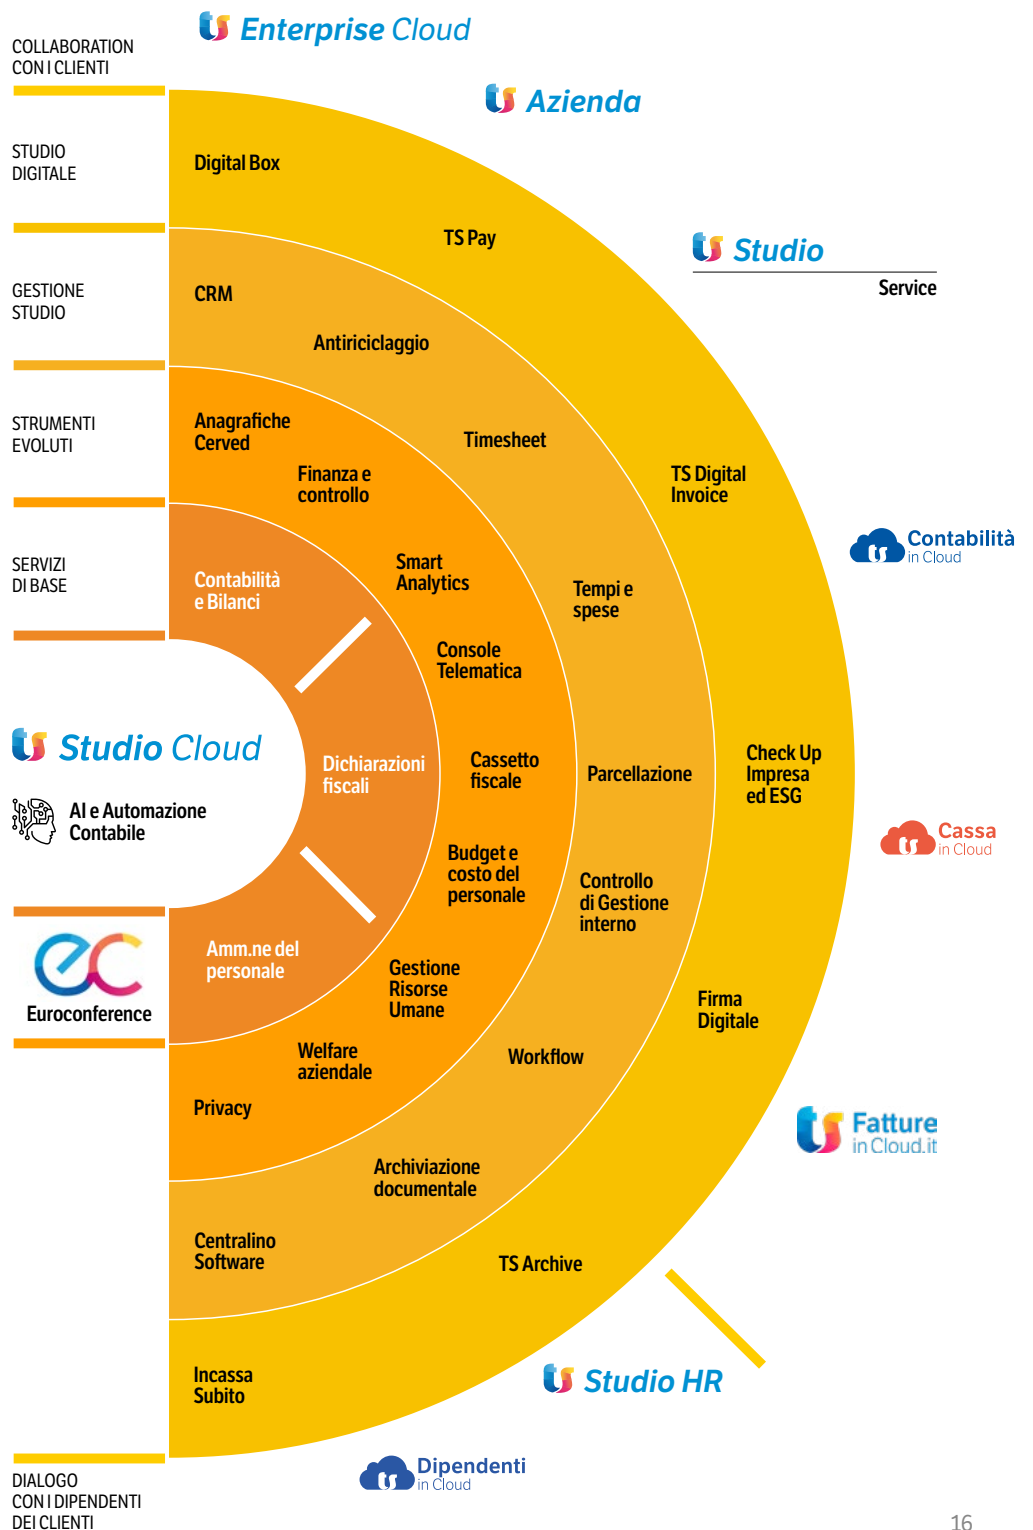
COLLABORATION CON I CLIENTI

Enterprise Cloud

Azienda

STUDIO DIGITALE

Digital Box

TS Pay

Studio

Service

GESTIONE STUDIO

CRM

Antiriciclaggio

STRUMENTI EVOLUTI

Anagrafiche Cerved

Timesheet

Finanza e controllo

TS Digital Invoice

Contabilità in Cloud

SERVIZI DI BASE

Contabilità e Bilanci

Smart Analytics

Tempi e spese

Console Telematica

Studio Cloud

Dichiarazioni fiscali

Cassetto fiscale

Parcellazione

Check Up Impresa ed ESG

AI e Automazione Contabile

Cassa in Cloud

Budget e costo del personale

Controllo di Gestione interno

Euroconference

Amm.ne del personale

Gestione Risorse Umane

Firma Digitale

Welfare aziendale

Workflow

Privacy

Fatture in Cloud.it

Archiviazione documentale

Centralino Software

TS Archive

Incassa Subito

Studio HR

Dipendenti in Cloud

DIALOGO CON I DIPENDENTI DEI CLIENTI

16